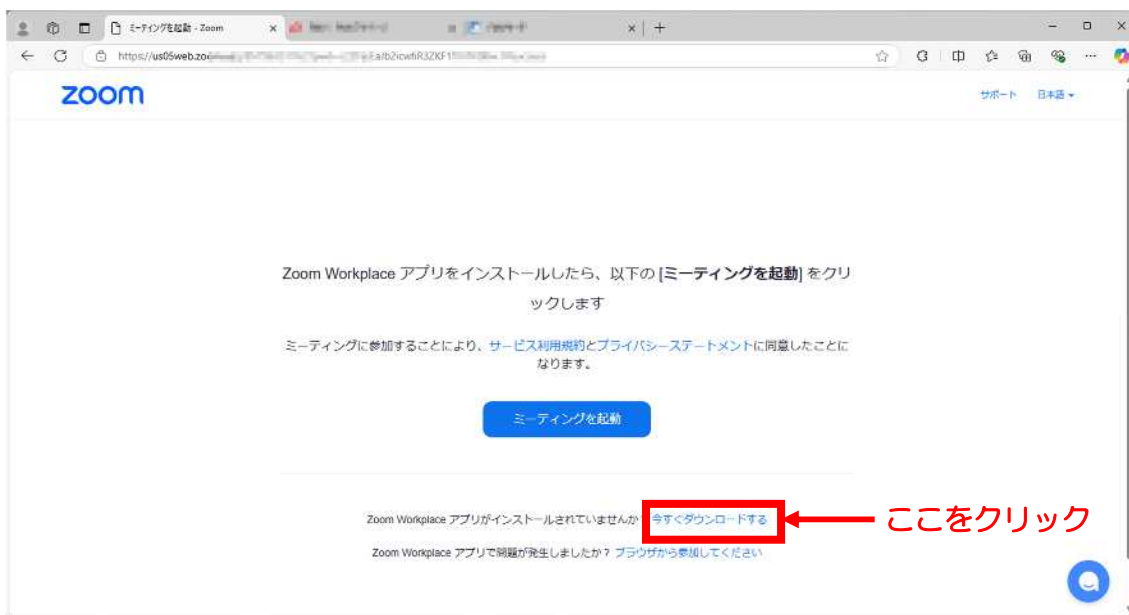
ミーティングを起動 - Zoom

https://us05web.zo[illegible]

zoom

サポート 日本語

Zoom Workplace アプリをインストールしたら、以下の [ミーティングを起動] をクリックします

ミーティングに参加することにより、サービス利用規約とプライバシーステートメントに同意したことになります。

ミーティングを起動

Zoom Workplace アプリがインストールされていませんか 今すぐダウンロードする

ここをクリック

Zoom Workplace アプリで問題が発生しましたか？ ブラウザから参加してください